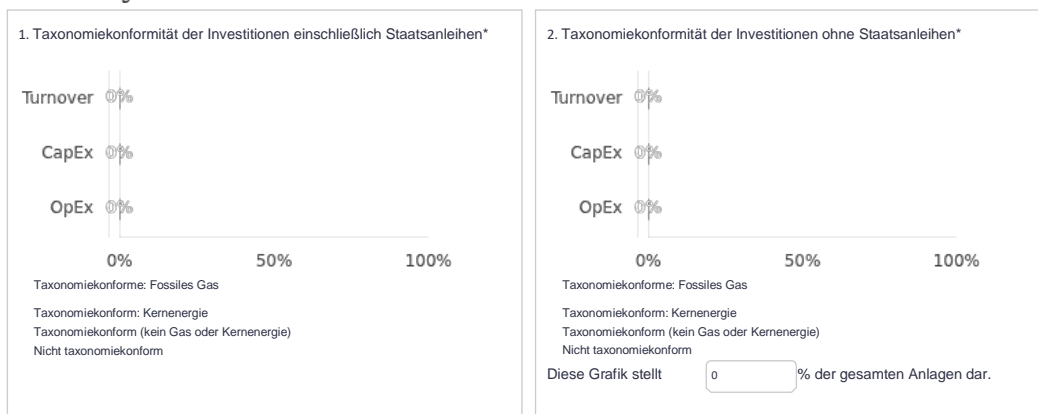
1. Taxonomiekonformität der Investitionen einschließlich Staatsanleihen*

Turnover 0%
CapEx 0%
OpEx 0%

0% 50% 100%

Taxonomiekonforme: Fossiles Gas
Taxonomiekonform: Kernenergie
Taxonomiekonform (kein Gas oder Kernenergie)
Nicht taxonomiekonform

2. Taxonomiekonformität der Investitionen ohne Staatsanleihen*

Turnover 0%
CapEx 0%
OpEx 0%

0% 50% 100%

Taxonomiekonforme: Fossiles Gas
Taxonomiekonform: Kernenergie
Taxonomiekonform (kein Gas oder Kernenergie)
Nicht taxonomiekonform

Diese Grafik stellt 0 % der gesamten Anlagen dar.